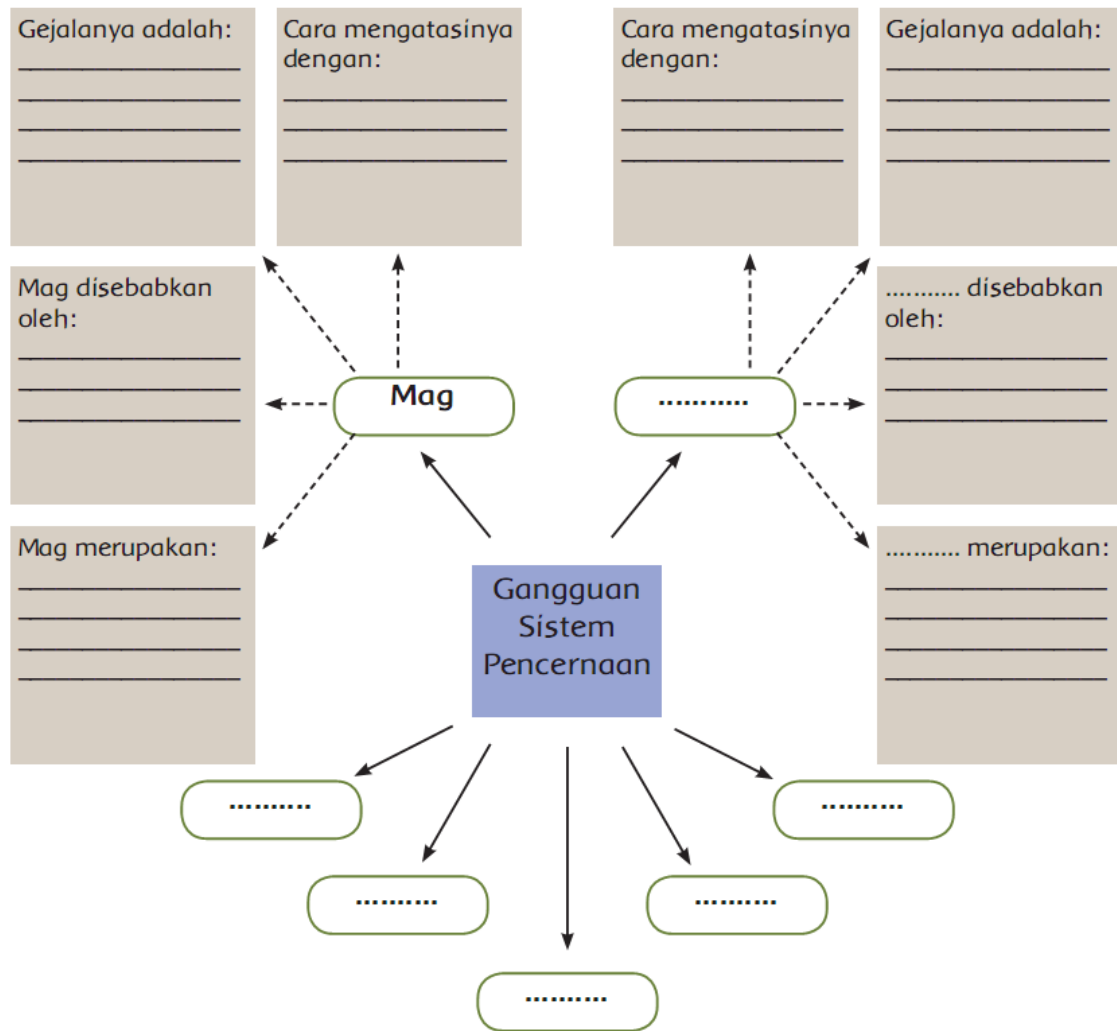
Gejalanya adalah:
________________
________________
________________
________________

Cara mengatasinya dengan:
________________
________________
________________

Cara mengatasinya dengan:
________________
________________
________________

Gejalanya adalah:
________________
________________
________________
________________

Mag disebabkan oleh:
________________
________________
________________

Mag

..........

.......... disebabkan oleh:
________________
________________
________________

Mag merupakan:
________________
________________
________________
________________

Gangguan Sistem Pencernaan

.......... merupakan:
________________
________________
________________
________________

..........

..........

..........

..........

..........